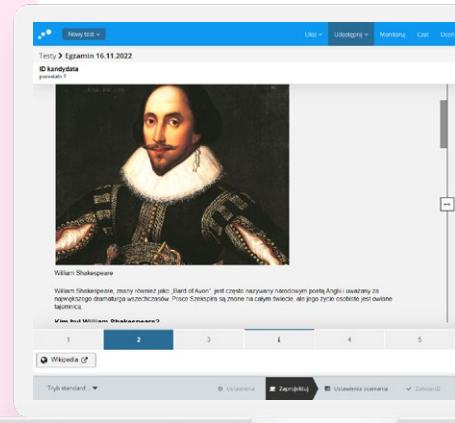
Nowy test ▾

Pliki ▾ Udostępnij ▾ Monitoruj Czat Ucz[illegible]

Testy › Egzamin 16.11.2022

ID kandydata
pozostało 1

William Shakespeare

William Shakespeare, znany również jako „Bard of Avon", jest często nazywany narodowym poetą Anglii i uważany za największego dramaturga wszechczasów. Prace Szekspira są znane na całym świecie, ale jego życie osobiste jest owiane tajemnicą.

Kim był William Shakespeare?

1 2 3 i 4 5

Wikipedia

Tryb standard... ▾

Ustawienia Zaproponuj Ustawienia ocenienia Zakończ